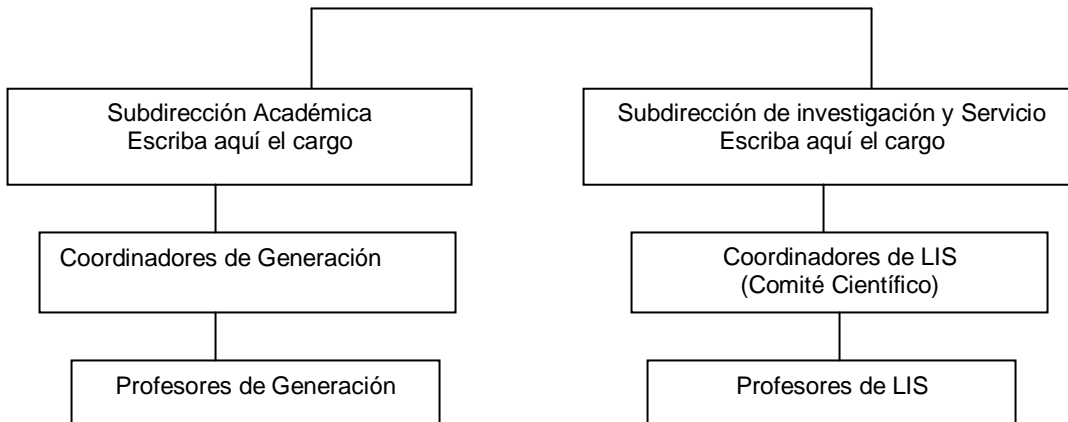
Subdirección Académica
Escriba aquí el cargo

Subdirección de investigación y Servicio
Escriba aquí el cargo

Coordinadores de Generación

Coordinadores de LIS
(Comité Científico)

Profesores de Generación

Profesores de LIS